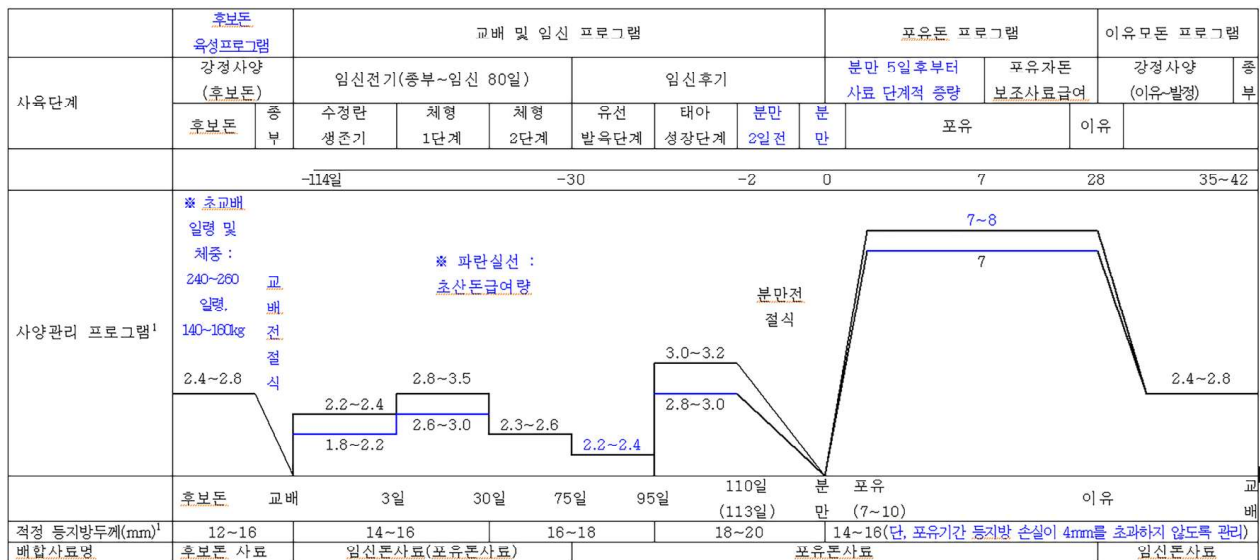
| | 후보돈 육성프로그램 | | 교배 및 임신 프로그램 | | | | | | | 포유돈 프로그램 | | 이유모돈 프로그램 | |
|---|---|---|---|---|---|---|---|---|---|---|---|---|---|
| 사육단계 | 강정사양 (후보돈) | | 임신전기(종부~임신 80일) | | | 임신후기 | | | | 분만 5일후부터 사료 단계적 증량 | 포유자돈 보조사료급여 | 강정사양 (이유~발정) | 종부 |
| | 후보돈 | 종부 | 수정란 생존기 | 체형 1단계 | 체형 2단계 | 유선 발육단계 | 태아 성장단계 | 분만 2일전 | 분만 | 포유 | | 이유 | |

-114일 -30 -2 0 7 28 35~42

사양관리 프로그램$^1$

※ 초교배 일령 및 체중 : 240~260 일령, 140~160kg

교배전절식

※ 파란실선 : 초산돈급여량

분만전 절식

2.4~2.8
2.2~2.4
1.8~2.2
2.8~3.5
2.6~3.0
2.3~2.6
2.2~2.4
3.0~3.2
2.8~3.0
7~8
7
2.4~2.8

후보돈 교배 3일 30일 75일 95일 110일 (113일) 분만 포유 (7~10) 이유 교배

| 적정 등지방두께(mm)$^1$ | 12~16 | 14~16 | 16~18 | 18~20 | 14~16(단, 포유기간 등지방 손실이 4mm를 초과하지 않도록 관리) |
|---|---|---|---|---|---|
| 배합사료명 | 후보돈 사료 | 임신돈사료(포유돈사료) | | 포유돈사료 | 임신돈사료 |